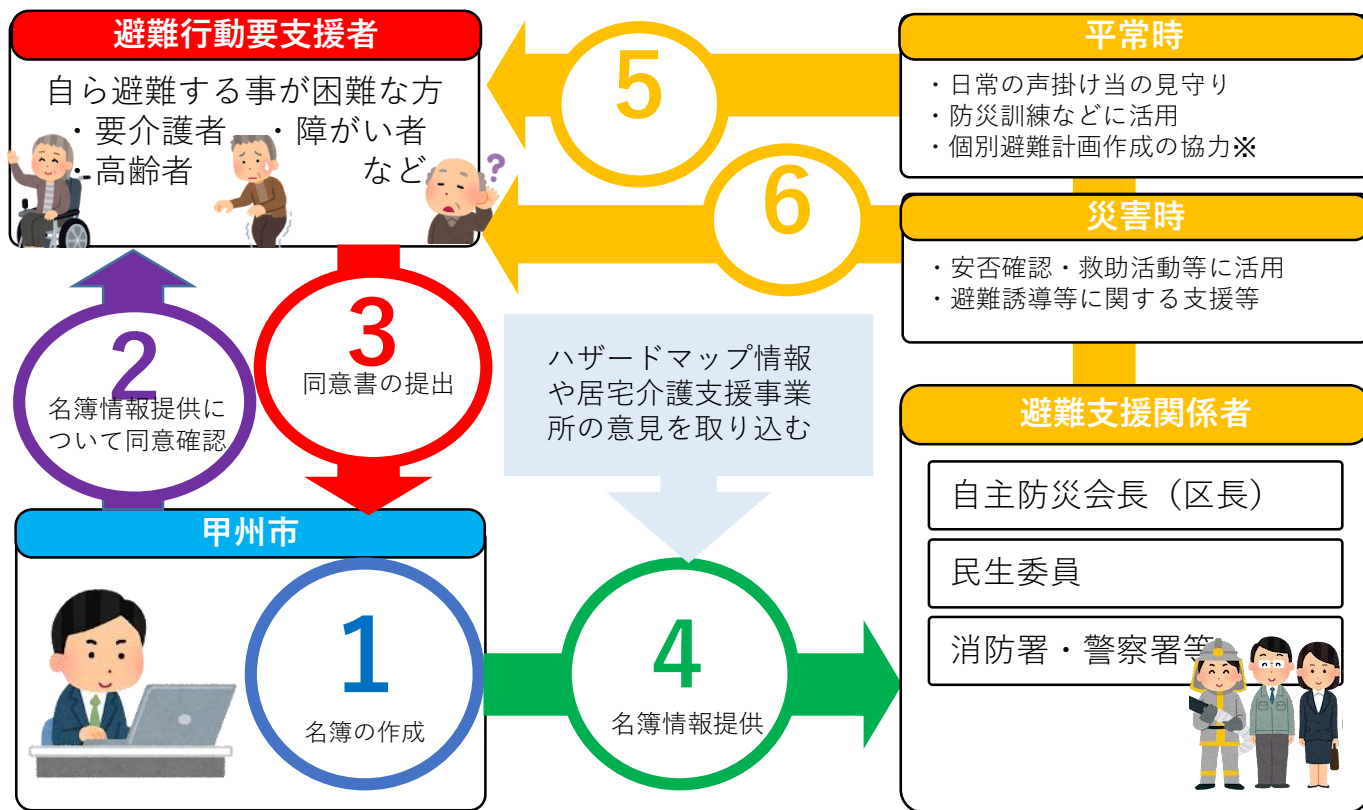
避難行動要支援者

自ら避難する事が困難な方
・要介護者　・障がい者
・高齢者　など

5

6

平常時

・日常の声掛け当の見守り
・防災訓練などに活用
・個別避難計画作成の協力※

災害時

・安否確認・救助活動等に活用
・避難誘導等に関する支援等

2
名簿情報提供について同意確認

3
同意書の提出

ハザードマップ情報や居宅介護支援事業所の意見を取り込む

避難支援関係者

自主防災会長（区長）

民生委員

消防署・警察署等

甲州市

1
名簿の作成

4
名簿情報提供